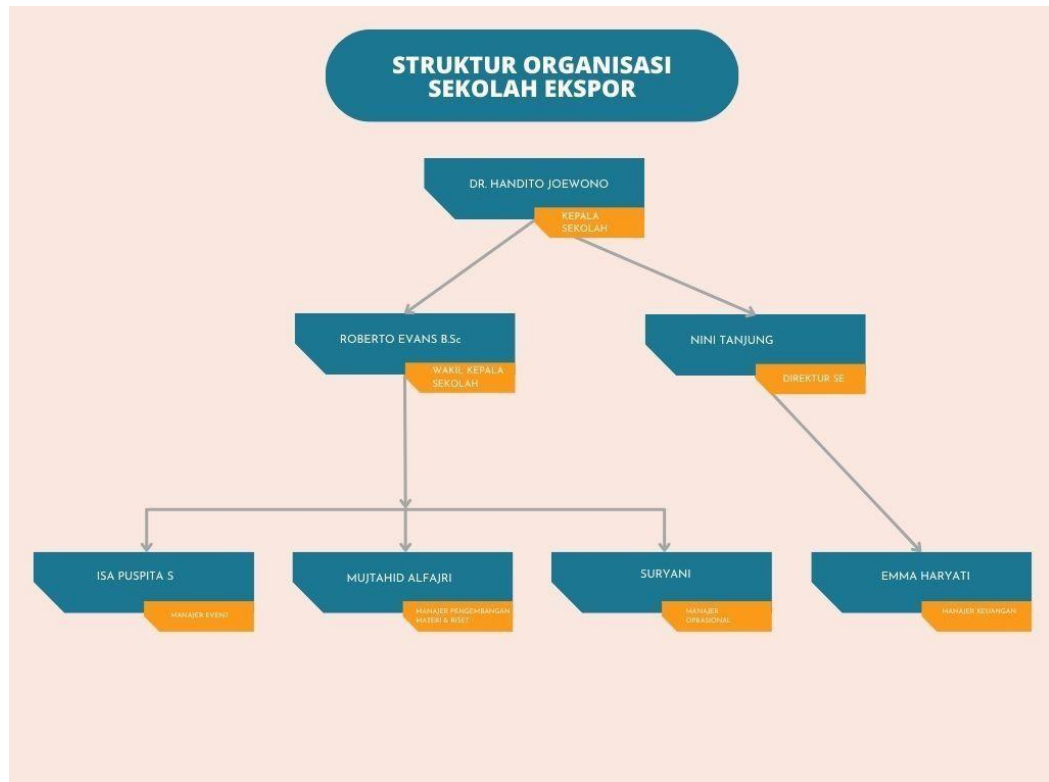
STRUKTUR ORGANISASI
SEKOLAH EKSPOR

DR. HANDITO JOEWONO

KEPALA SEKOLAH

ROBERTO EVANS B.Sc

WAKIL KEPALA SEKOLAH

NINI TANJUNG

DIREKTUR SE

ISA PUSPITA S

MANAJER EVENT

MUJTAHID ALFAJRI

MANAJER PENGEMBANGAN MATERI & RISET

SURYANI

MANAJER OPRASIONAL

EMMA HARYATI

MANAJER KEUANGAN